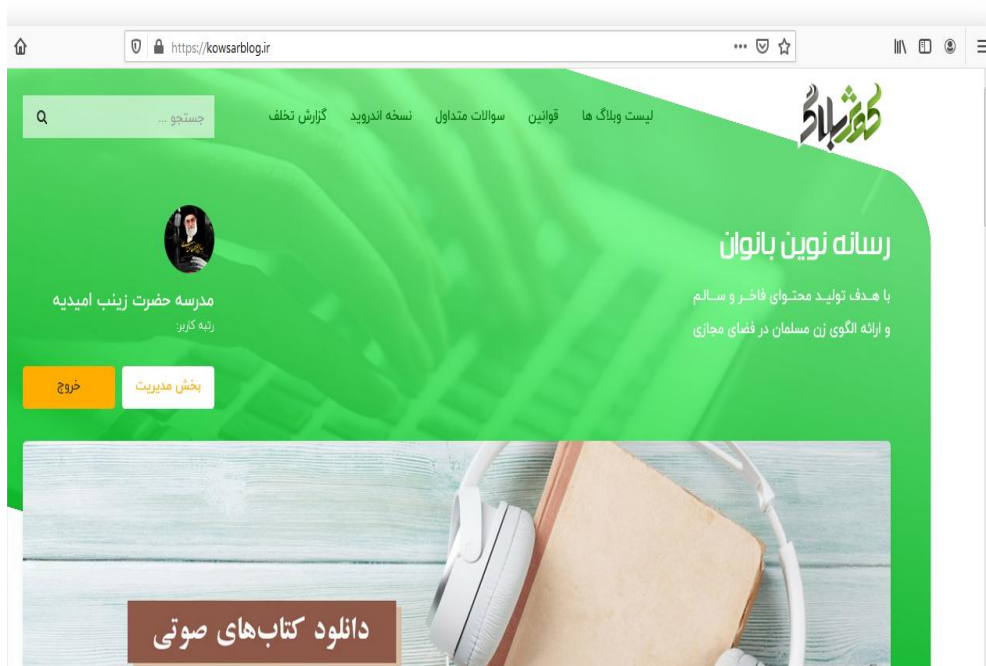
https://kowsarblog.ir

کوثر بلاگ

لیست وبلاگ ها قوانین سوالات متداول نسخه اندروید گزارش تخلف

جستجو ...

رسانه نوین بانوان

با هدف تولید محتوای فاخر و سالم و ارائه الگوی زن مسلمان در فضای مجازی

مدرسه حضرت زینب امیدیه

رتبه کاربر:

بخش مدیریت

خروج

دانلود کتاب‌های صوتی